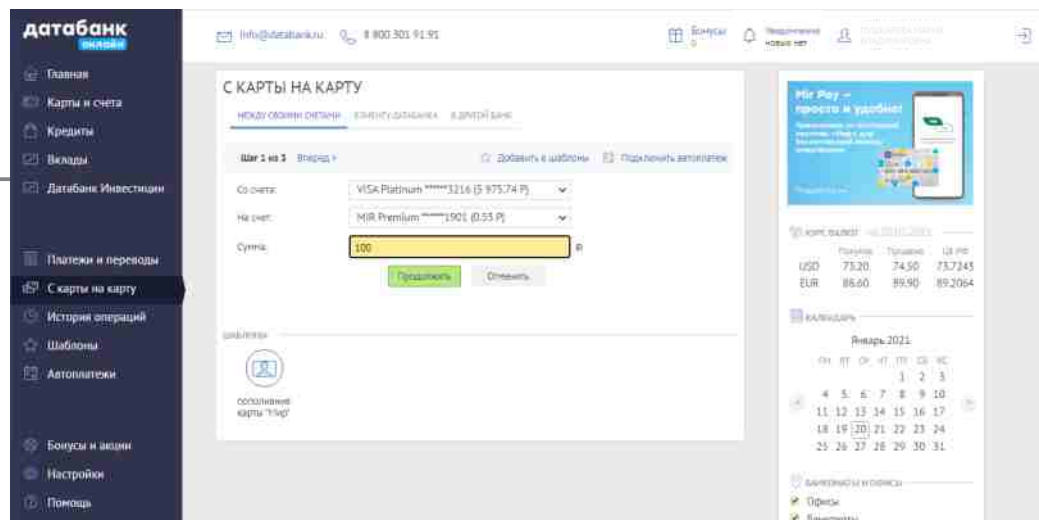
датабанк
онлайн

Главная
Карты и счета
Кредиты
Вклады
Датабанк Инвестиции

Платежи и переводы
С карты на карту
История операций
Шаблоны
Автоплатежи

Бонусы и акции
Настройки
Помощь

info@databank.ru 8 800 301 91 91

Бонусы 0
Уведомления новых нет
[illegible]

С КАРТЫ НА КАРТУ
МЕЖДУ СВОИМИ СЧЕТАМИ КЛИЕНТУ ДАТАБАНКА В ДРУГОЙ БАНК

Шаг 1 из 3 Вперед >
Добавить в шаблоны Подключить автоплатеж

| Со счета: | VISA Platinum *****3216 (5 975.74 ₽) |
|---|---|
| На счет: | MIR Premium *****1901 (0.55 ₽) |
| Сумма: | 100 ₽ |

Продолжить Отменить

ШАБЛОНЫ
пополнение карты "Мир"

Mir Pay – просто и удобно!
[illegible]

КУРС ВАЛЮТ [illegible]

| | Покупка | Продажа | ЦБ РФ |
|---|---|---|---|
| USD | 73.20 | 74.50 | 73.7243 |
| EUR | 88.60 | 89.90 | 89.2064 |

КАЛЕНДАРЬ
Январь 2021
ПН ВТ СР ЧТ ПТ СБ ВС
1 2 3
4 5 6 7 8 9 10
11 12 13 14 15 16 17
18 19 20 21 22 23 24
25 26 27 28 29 30 31

БАНКОМАТЫ И ОФИСЫ
Офисы
Банкоматы